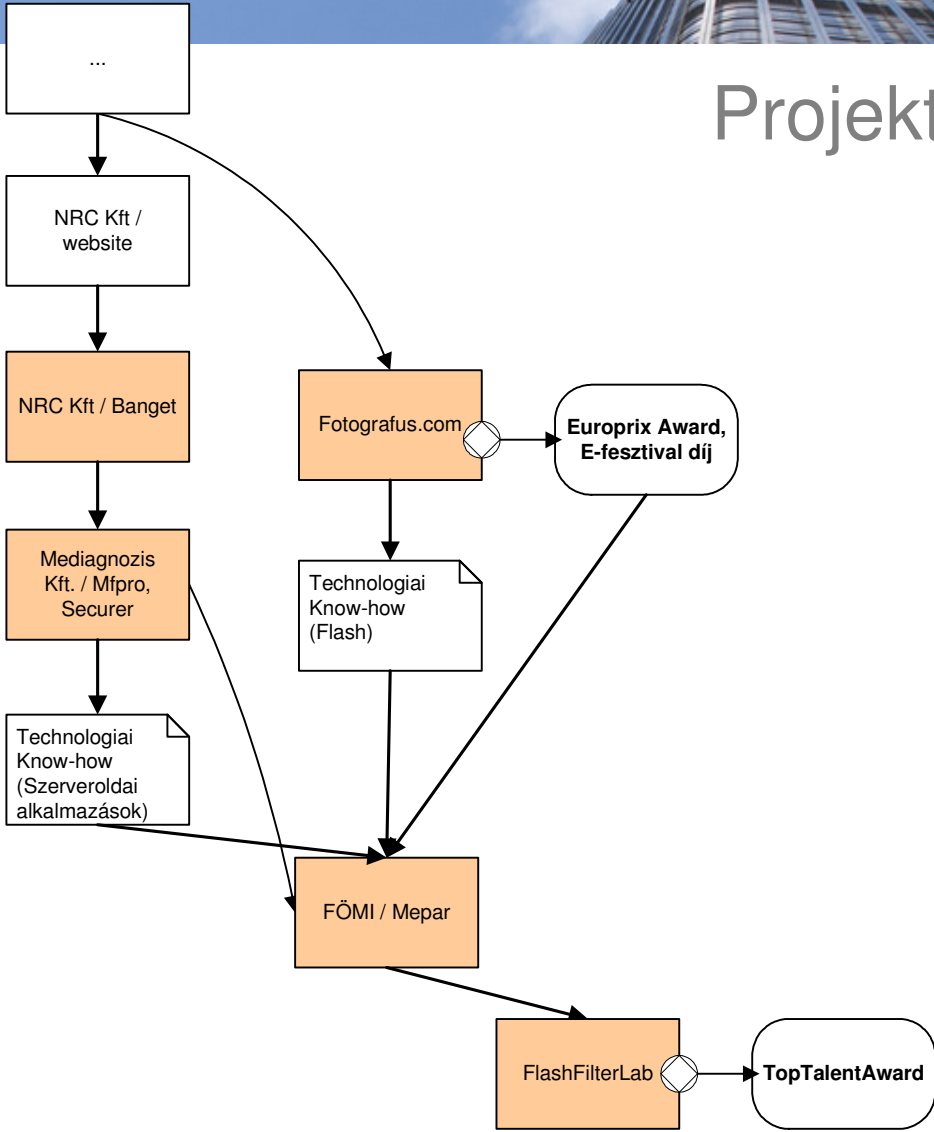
Projekt

...

NRC Kft / website

NRC Kft / Banget

Fotografus.com

Europrix Award, E-fesztival díj

Mediagnozis Kft. / Mfpro, Securer

Technologiai Know-how (Flash)

Technologiai Know-how (Szerveroldai alkalmazások)

FÖMI / Mepar

FlashFilterLab

TopTalentAward